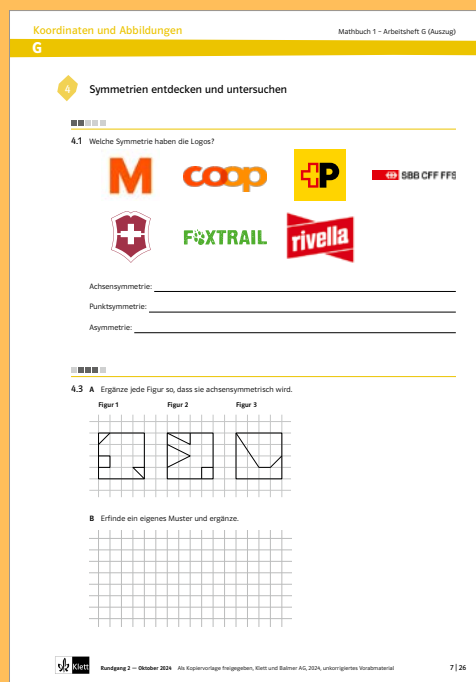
Koordinaten und Abbildungen

Mathbuch 1 – Arbeitsheft G (Auszug)

G

4 Symmetrien entdecken und untersuchen

4.1 Welche Symmetrie haben die Logos?

M

coop

P

SBB CFF FFS

FOXTRAIL

rivella

Achsensymmetrie:

Punktsymmetrie:

Asymmetrie:

4.3 A Ergänze jede Figur so, dass sie achsensymmetrisch wird.

Figur 1

Figur 2

Figur 3

B Erfinde ein eigenes Muster und ergänze.

Klett

Rundgang 2 — Oktober 2024 Als Kopiervorlage freigegeben, Klett und Balmer AG, 2024, unkorrigiertes Vorabmaterial

7 | 26